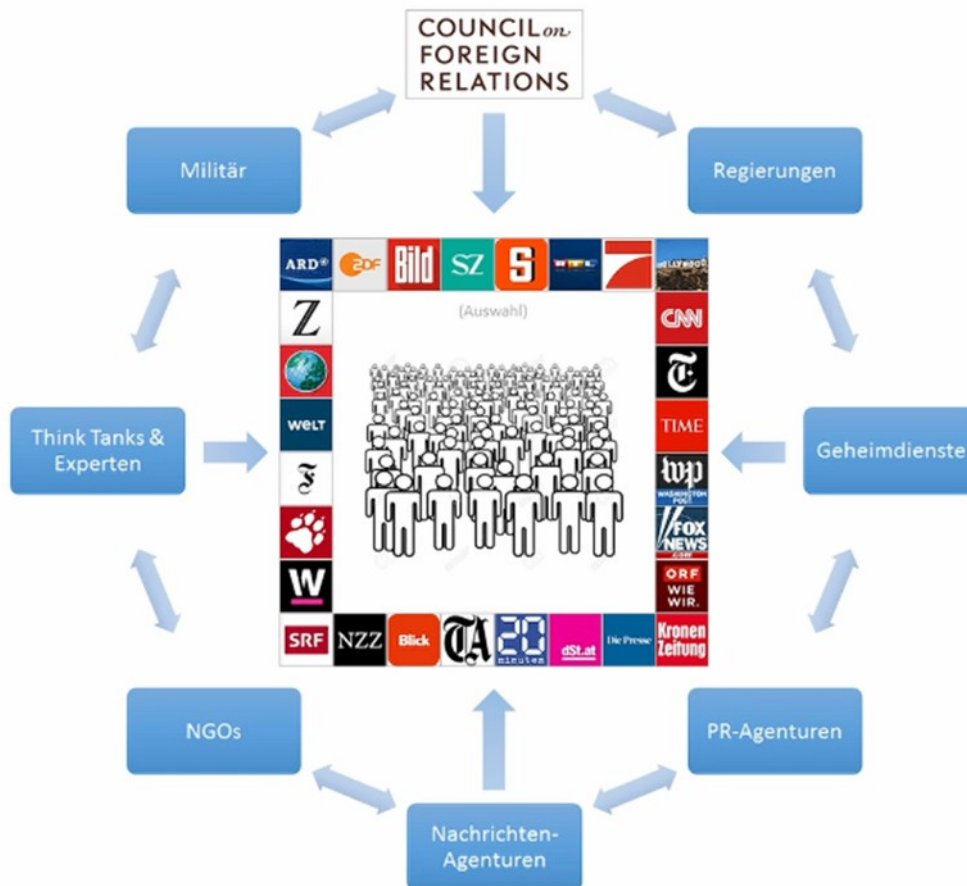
COUNCIL on FOREIGN RELATIONS

Militär

Regierungen

ARD ZDF Bild SZ S RTL 7 HOLLYWOOD

(Auswahl)

Z

CNN

WELT

T

TIME

F

wp WASHINGTON POST

FOX NEWS .com

W

ORF WIE WIR.

SRF NZZ Blick TA 20 minuten dSt.at Die Presse Kronen Zeitung

Think Tanks & Experten

Geheimdienste

NGOs

PR-Agenturen

Nachrichten-Agenturen